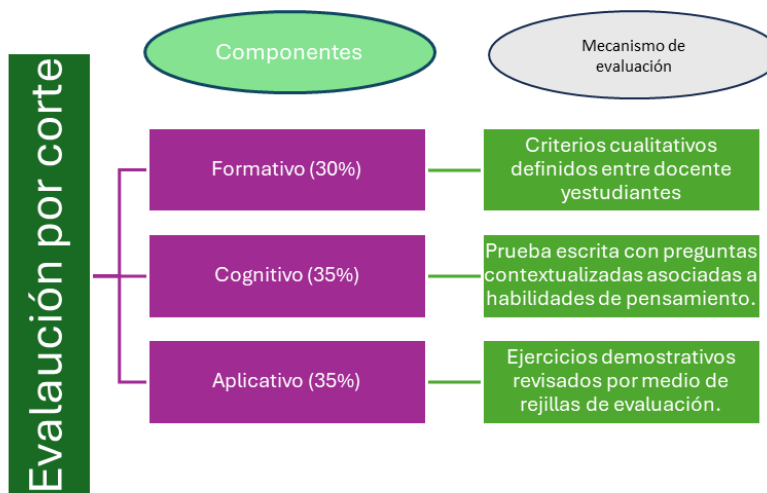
Evalaución por corte

Componentes

Mecanismo de evaluación

Formativo (30%)

Criterios cualitativos definidos entre docente yestudiantes

Cognitivo (35%)

Prueba escrita con preguntas contextualizadas asociadas a habilidades de pensamiento.

Aplicativo (35%)

Ejercicios demostrativos revisados por medio de rejillas de evaluación.